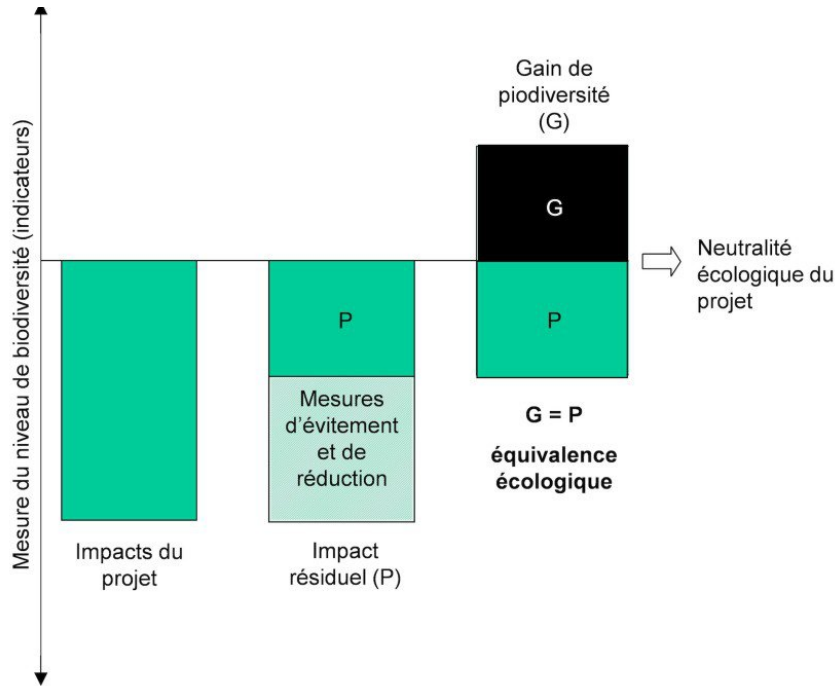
Mesure du niveau de biodiversité (indicateurs)

Gain de piodiversité (G)

G

Neutralité écologique du projet

P

P

Mesures d'évitement et de réduction

G = P

équivalence écologique

Impacts du projet

Impact résiduel (P)